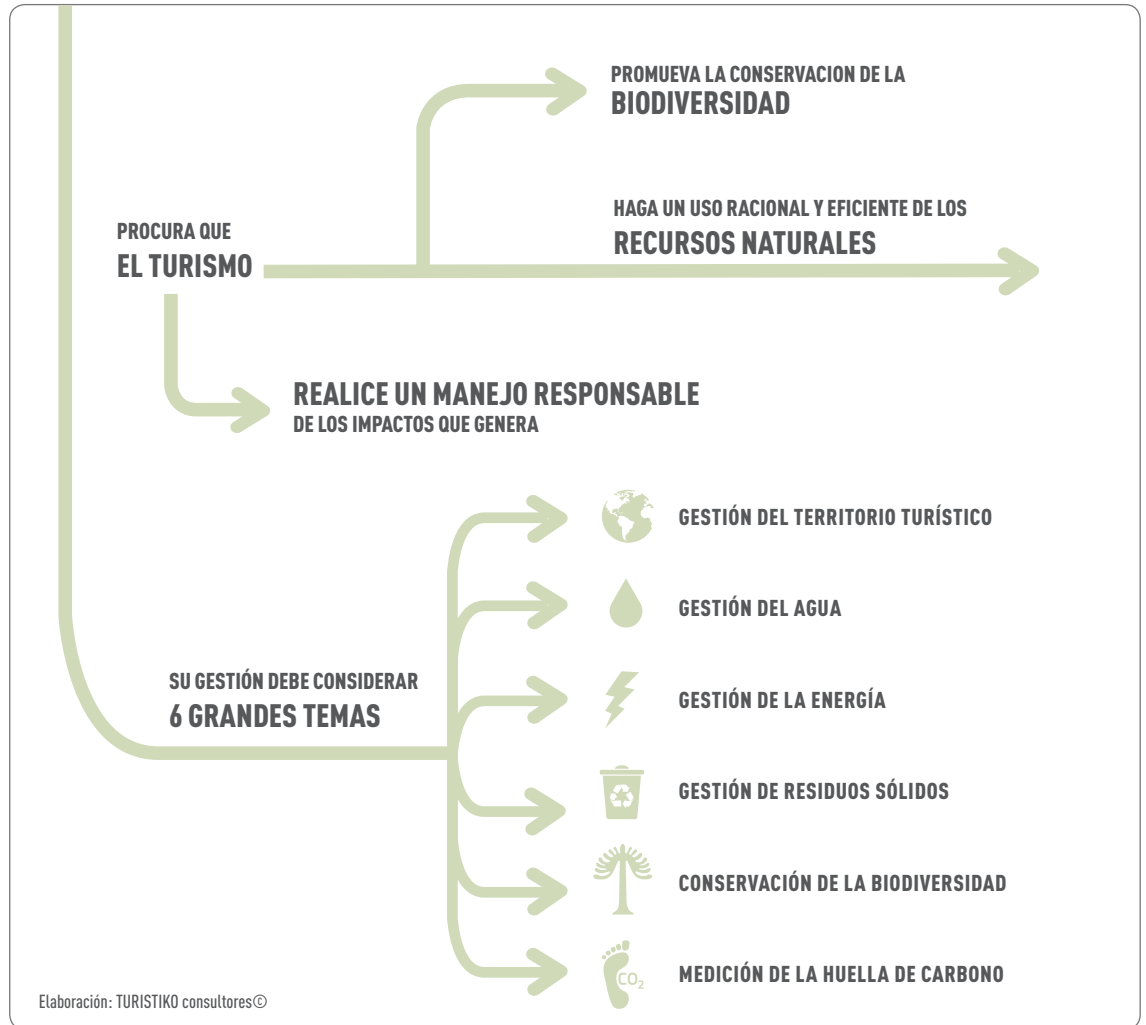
PROMUEVA LA CONSERVACION DE LA
BIODIVERSIDAD

HAGA UN USO RACIONAL Y EFICIENTE DE LOS
RECURSOS NATURALES

PROCURA QUE
EL TURISMO

REALICE UN MANEJO RESPONSABLE
DE LOS IMPACTOS QUE GENERA

SU GESTIÓN DEBE CONSIDERAR
6 GRANDES TEMAS

GESTIÓN DEL TERRITORIO TURÍSTICO

GESTIÓN DEL AGUA

GESTIÓN DE LA ENERGÍA

GESTIÓN DE RESIDUOS SÓLIDOS

CONSERVACIÓN DE LA BIODIVERSIDAD

$CO_2$

MEDICIÓN DE LA HUELLA DE CARBONO

Elaboración: TURISTIKO consultores©